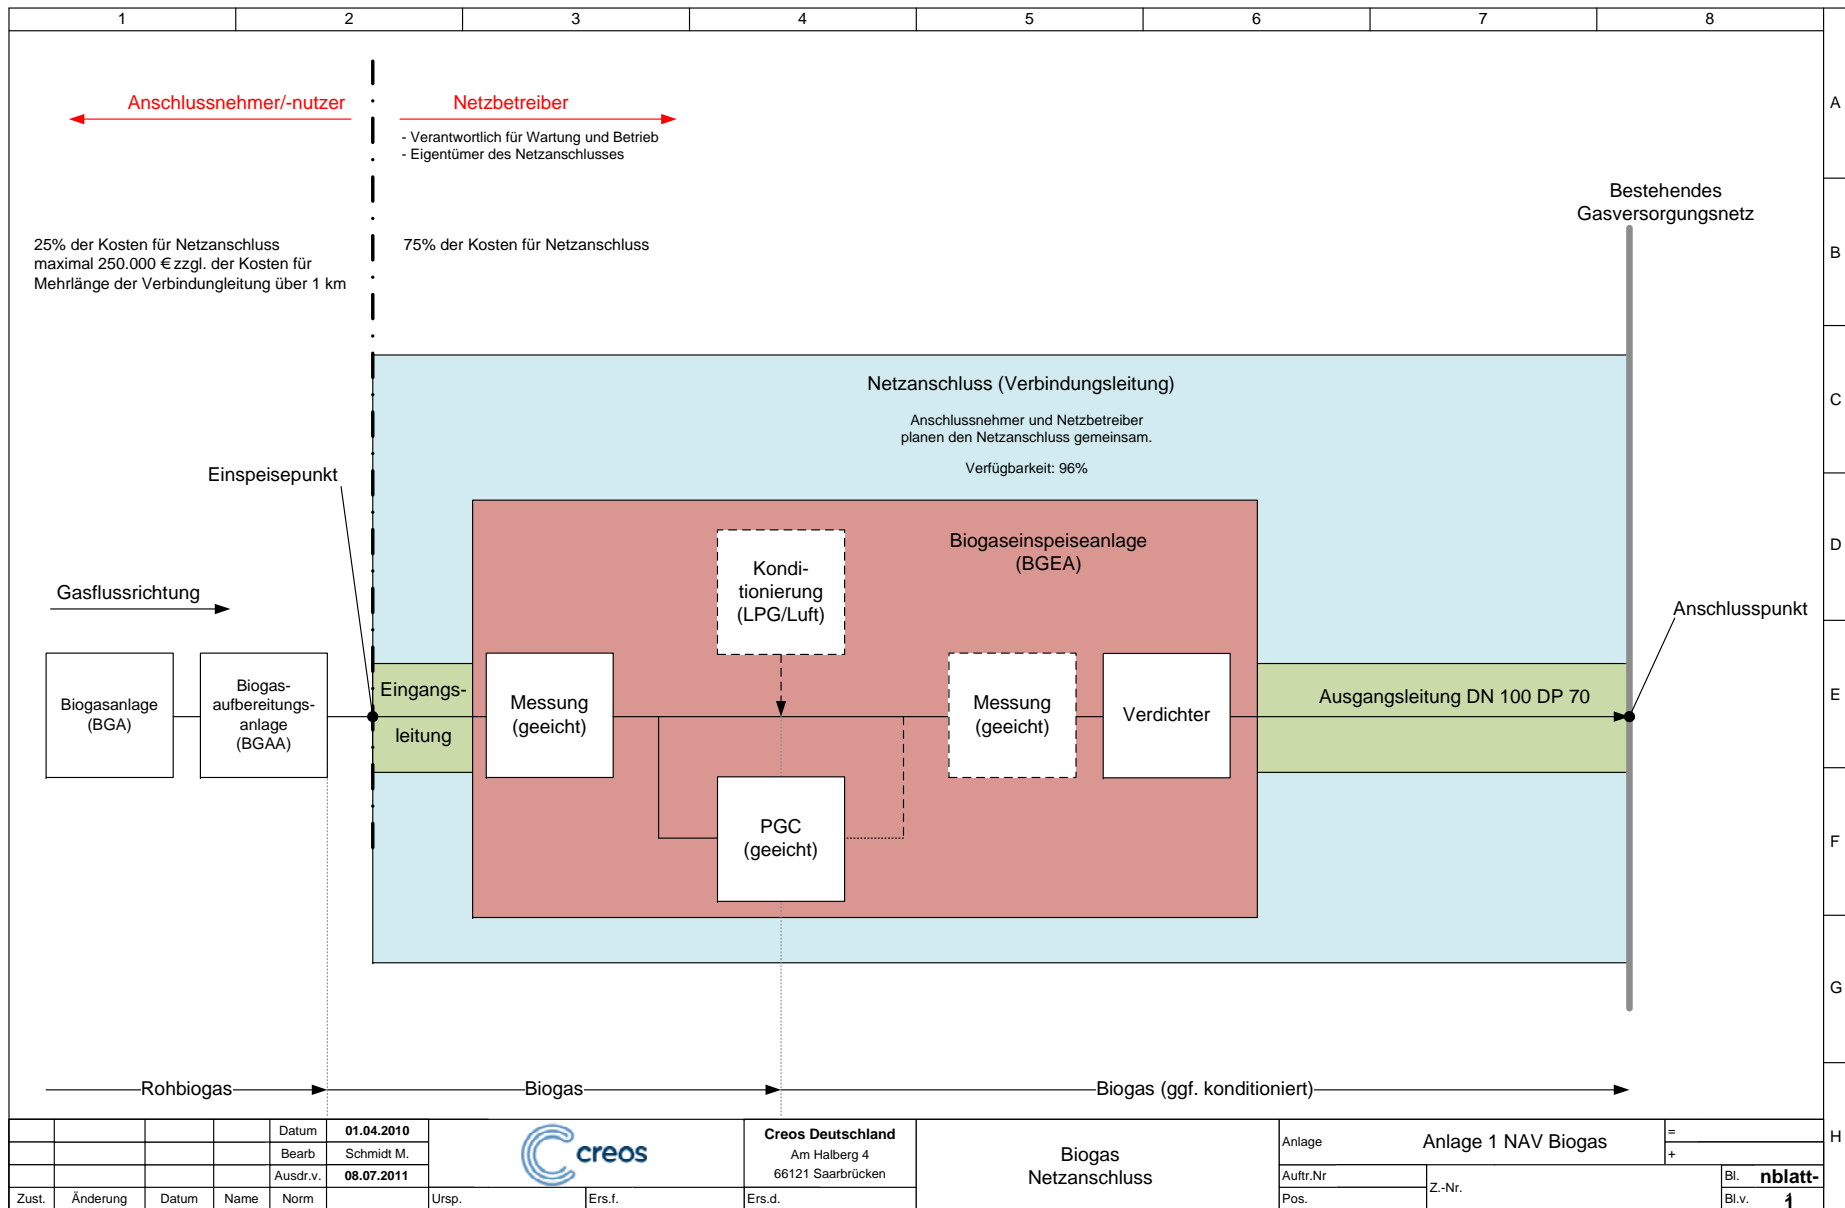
1 2 3 4 5 6 7 8

A B C D E F G H

Anschlussnehmer/-nutzer

Netzbetreiber

- Verantwortlich für Wartung und Betrieb
- Eigentümer des Netzanschlusses

Bestehendes Gasversorgungsnetz

25% der Kosten für Netzanschluss maximal 250.000 € zzgl. der Kosten für Mehrlänge der Verbindungleitung über 1 km

75% der Kosten für Netzanschluss

Netzanschluss (Verbindungsleitung)

Anschlussnehmer und Netzbetreiber planen den Netzanschluss gemeinsam.

Verfügbarkeit: 96%

Einspeisepunkt

Biogaseinspeiseanlage (BGEA)

Kondi-tionierung (LPG/Luft)

Gasflussrichtung

Anschlusspunkt

Biogasanlage (BGA)

Biogas-aufbereitungs-anlage (BGAA)

Eingangs-leitung

Messung (geeicht)

Messung (geeicht)

Verdichter

Ausgangsleitung DN 100 DP 70

PGC (geeicht)

Rohbiogas

Biogas

Biogas (ggf. konditioniert)

| | | | | Datum | 01.04.2010 |
|---|---|---|---|---|---|
| | | | | Bearb | Schmidt M. |
| | | | | Ausdr.v. | 08.07.2011 |
| Zust. | Änderung | Datum | Name | Norm | |

Ursp. Ers.f. Ers.d.

creos

Creos Deutschland
Am Halberg 4
66121 Saarbrücken

Biogas Netzanschluss

Anlage
Anlage 1 NAV Biogas
Auftr.Nr
Pos.
Z.-Nr.
=
+
Bl. nblatt-
Bl.v. 1